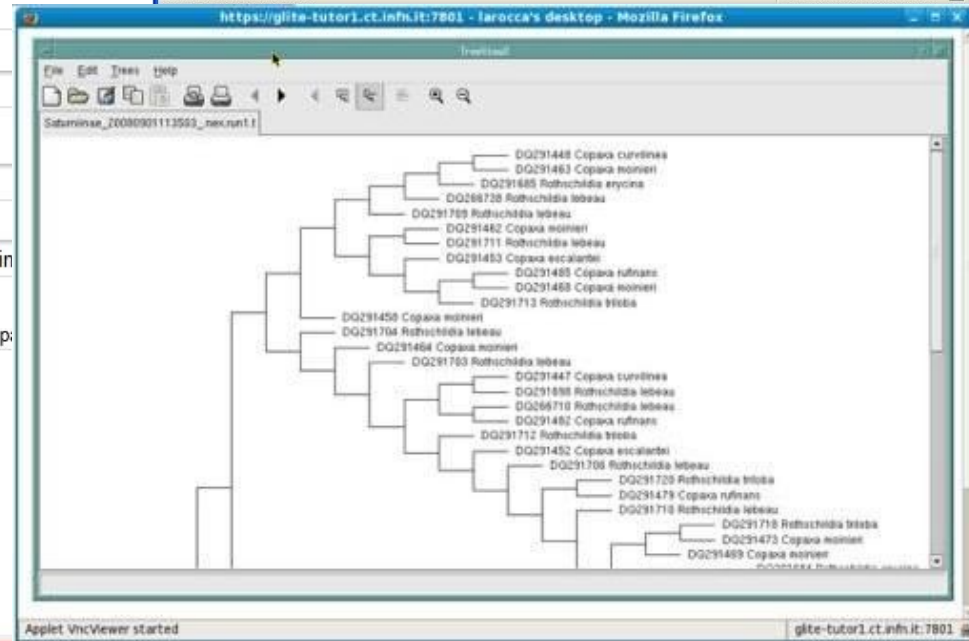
https://glite-tutor1.ct.infn.it:7801 - larocca's desktop - Mozilla Firefox

TreeView

File Edit Trees Help

Saturniinae_20080901113503_.nex.run1.t

DQ291448 Copaxa curvilinea
DQ291463 Copaxa moinieri
DQ291685 Rothschildia erycina
DQ266738 Rothschildia lebeau
DQ291709 Rothschildia lebeau
DQ291462 Copaxa moinieri
DQ291711 Rothschildia lebeau
DQ291453 Copaxa escalantei
DQ291485 Copaxa rufinans
DQ291468 Copaxa moinieri
DQ291713 Rothschildia triloba
DQ291458 Copaxa moinieri
DQ291704 Rothschildia lebeau
DQ291464 Copaxa moinieri
DQ291703 Rothschildia lebeau
DQ291447 Copaxa curvilinea
DQ291698 Rothschildia lebeau
DQ266710 Rothschildia lebeau
DQ291482 Copaxa rufinans
DQ291712 Rothschildia triloba
DQ291452 Copaxa escalantei
DQ291706 Rothschildia lebeau
DQ291720 Rothschildia triloba
DQ291479 Copaxa rufinans
DQ291710 Rothschildia lebeau
DQ291716 Rothschildia triloba
DQ291473 Copaxa moinieri
DQ291469 Copaxa moinieri
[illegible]

in
pa

Applet VncViewer started
glite-tutor1.ct.infn.it:7801